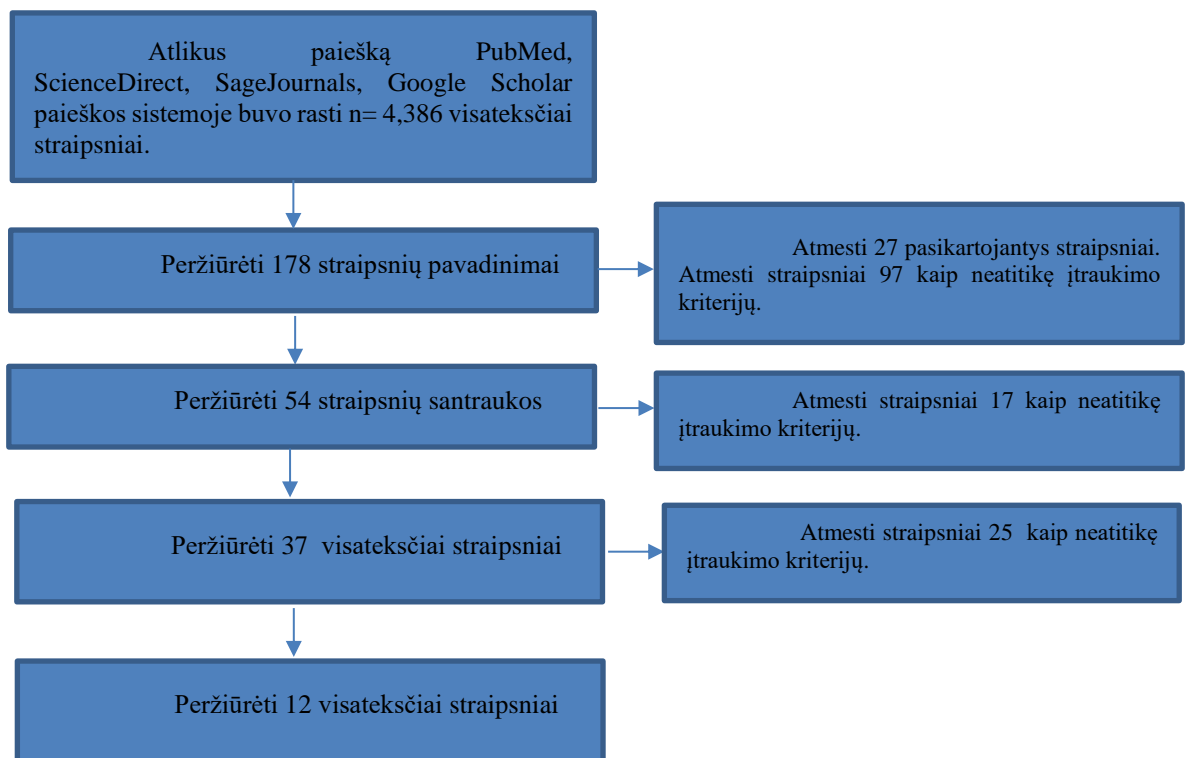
Atlikus paiešką PubMed, ScienceDirect, SageJournals, Google Scholar paieškos sistemoje buvo rasti n= 4,386 visateksčiai straipsniai.

Peržiūrėti 178 straipsnių pavadinimai

Atmesti 27 pasikartojantys straipsniai. Atmesti straipsniai 97 kaip neatitikę įtraukimo kriterijų.

Peržiūrėti 54 straipsnių santraukos

Atmesti straipsniai 17 kaip neatitikę įtraukimo kriterijų.

Peržiūrėti 37 visateksčiai straipsniai

Atmesti straipsniai 25 kaip neatitikę įtraukimo kriterijų.

Peržiūrėti 12 visateksčiai straipsniai